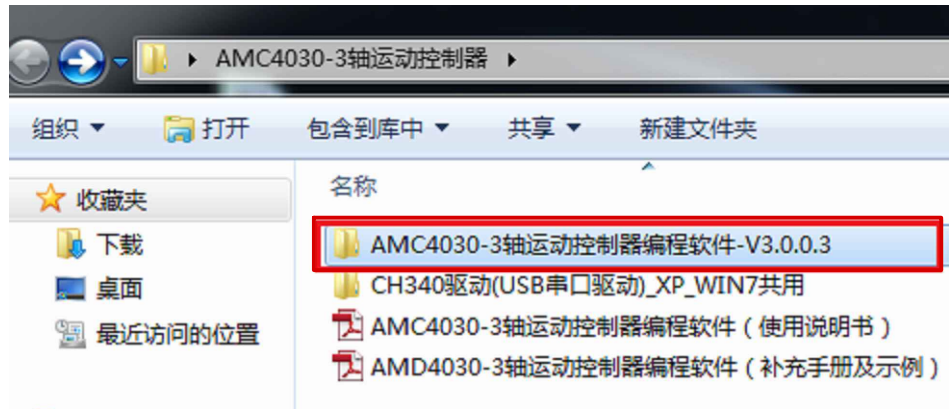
AMC4030-3轴运动控制器

组织 ▾ 打开 包含到库中 ▾ 共享 ▾ 新建文件夹

收藏夹
下载
桌面
最近访问的位置

名称
AMC4030-3轴运动控制器编程软件-V3.0.0.3
CH340驱动(USB串口驱动)_XP_WIN7共用
AMC4030-3轴运动控制器编程软件（使用说明书）
AMD4030-3轴运动控制器编程软件（补充手册及示例）